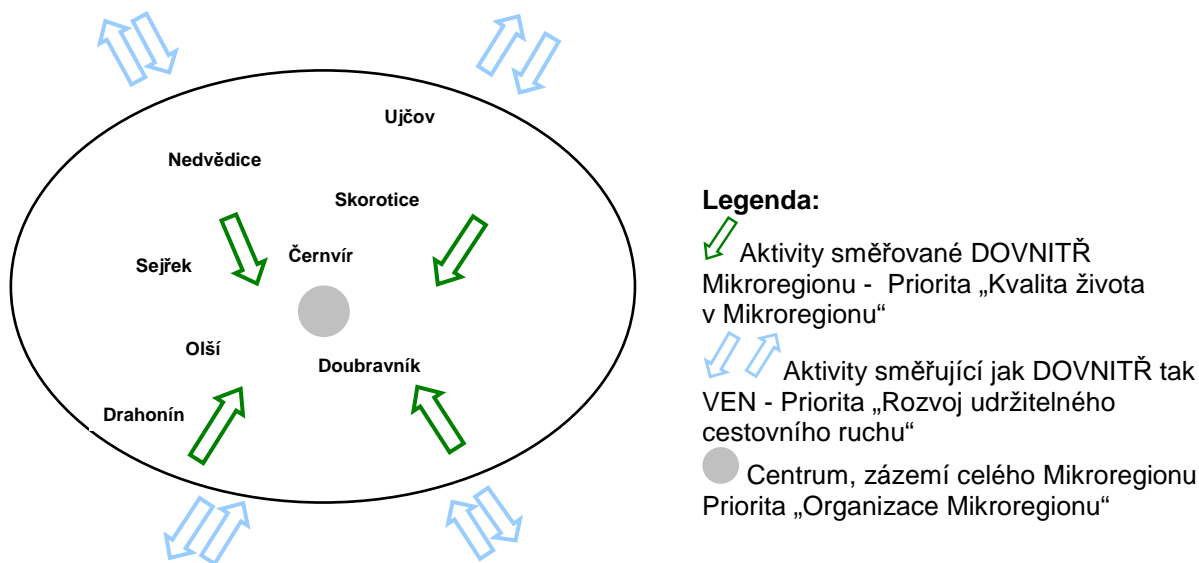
Ujčov

Nedvědice

Skorotice

Sejřek

Černvír

Olší

Doubravník

Drahonín

Legenda:

Aktivity směřované DOVNITŘ Mikroregionu - Priorita „Kvalita života v Mikroregionu“

Aktivity směřující jak DOVNITŘ tak VEN - Priorita „Rozvoj udržitelného cestovního ruchu“

Centrum, zázemí celého Mikroregionu Priorita „Organizace Mikroregionu“